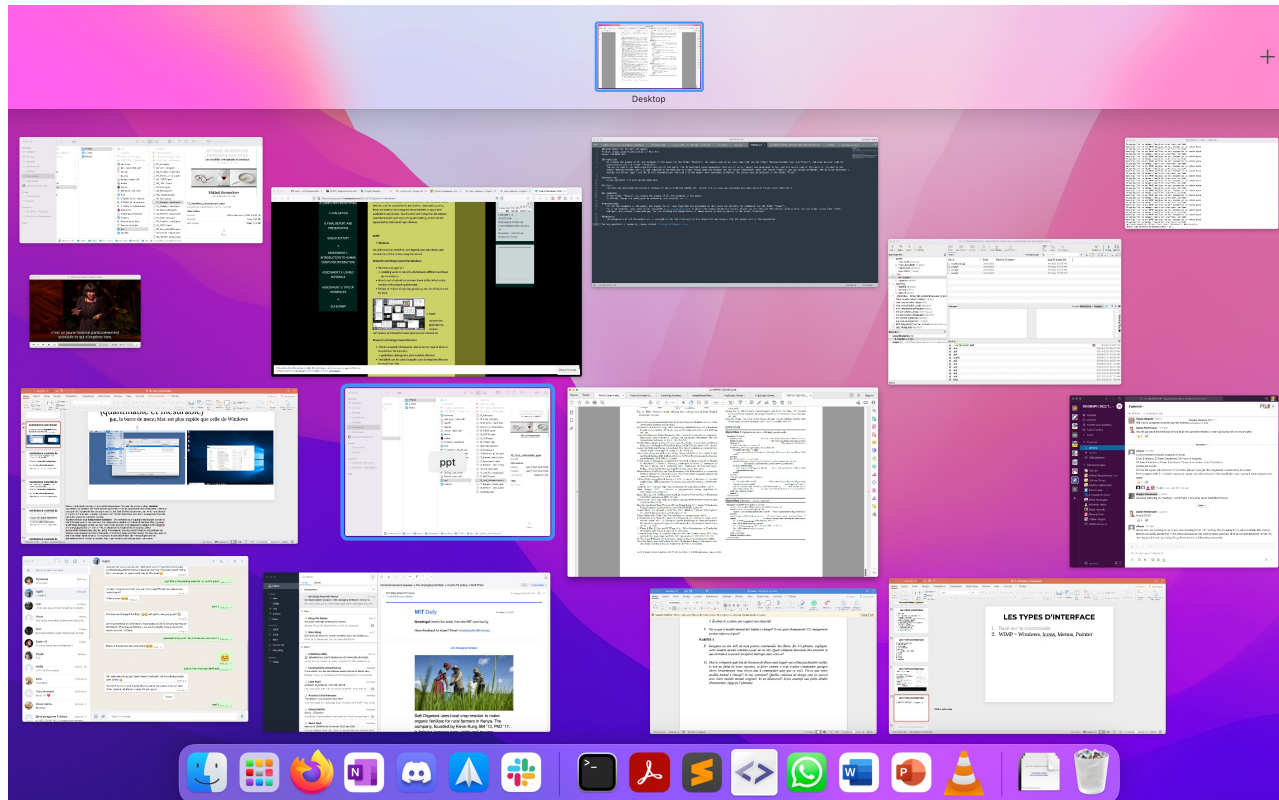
Desktop

(quantifiable et mesurable)

par, la barre de menu bleue est plus rapide que celle de Windows

ppt

MIT Daily

Soil Organics uses local crop residue to make organic fertilizer for rural farmers in Kenya. The company, founded by Kevin Kung SM '13, PhD '17,

LES TYPES D'INTERFACE

1. Basé sur la commande
2. WIMP = Windows, Icons, Menus, Pointer